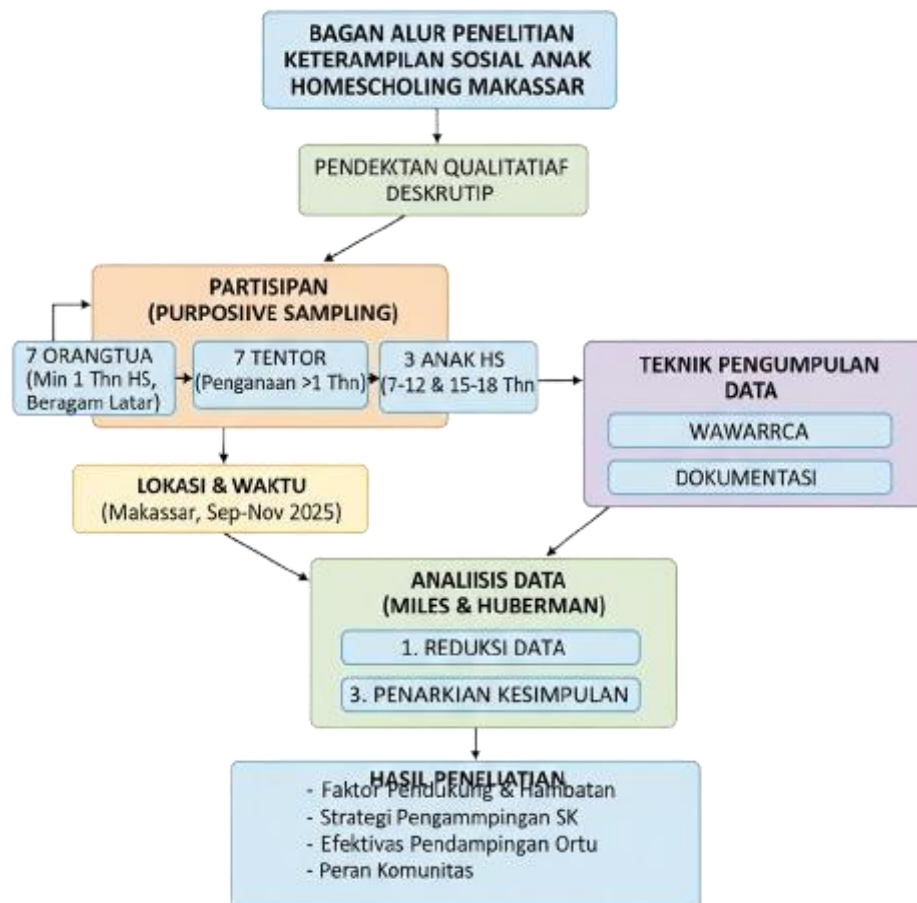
BAGAN ALUR PENELITIAN KETERAMPILAN SOSIAL ANAK HOMESCHOLING MAKASSAR

PENDEKTAN QUALITATIAF DESKRUTIP

PARTISIPAN (PURPOSIIVE SAMPLING)

7 ORANGTUA (Min 1 Thn HS, Beragam Latar)

7 TENTOR (Penganaan >1 Thn)

3 ANAK HS (7-12 & 15-18 Thn

TEKNIK PENGUMPULAN DATA

WAWARRCA

DOKUMENTASI

LOKASI & WAKTU (Makassar, Sep-Nov 2025)

ANALIISIS DATA (MILES & HUBERMAN)

1. REDUKSI DATA

3. PENARKIAN KESIMPULAN

HASIL PENELIATIAN

- Faktor Pendukung & Hambatan
- Strategi Pengammpingan SK
- Efektivas Pendampingan Ortu
- Peran Komunitas